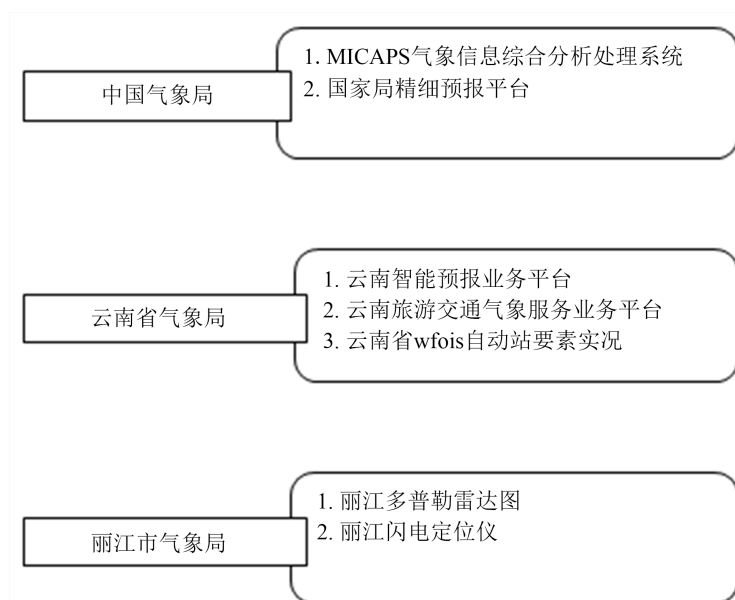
中国气象局

1. MICAPS气象信息综合分析处理系统
2. 国家局精细预报平台

云南省气象局

1. 云南智能预报业务平台
2. 云南旅游交通气象服务业务平台
3. 云南省wfois自动站要素实况

丽江市气象局

1. 丽江多普勒雷达图
2. 丽江闪电定位仪